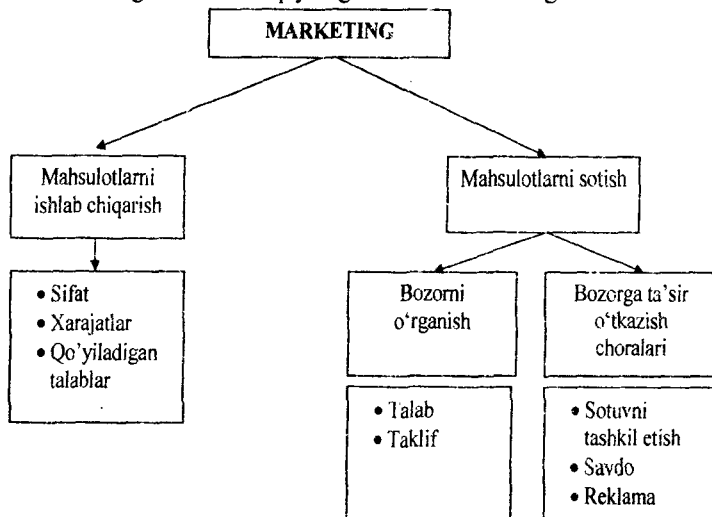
MARKETING

Mahsulotlarni ishlab chiqarish

• Sifat
• Xarajatlar
• Qo'yiladigan talablar

Mahsulotlarni sotish

Bozorni o'rganish

• Talab
• Taklif

Bozorga ta'sir o'tkazish choralari

• Sotuvni tashkil etish
• Savdo
• Reklama